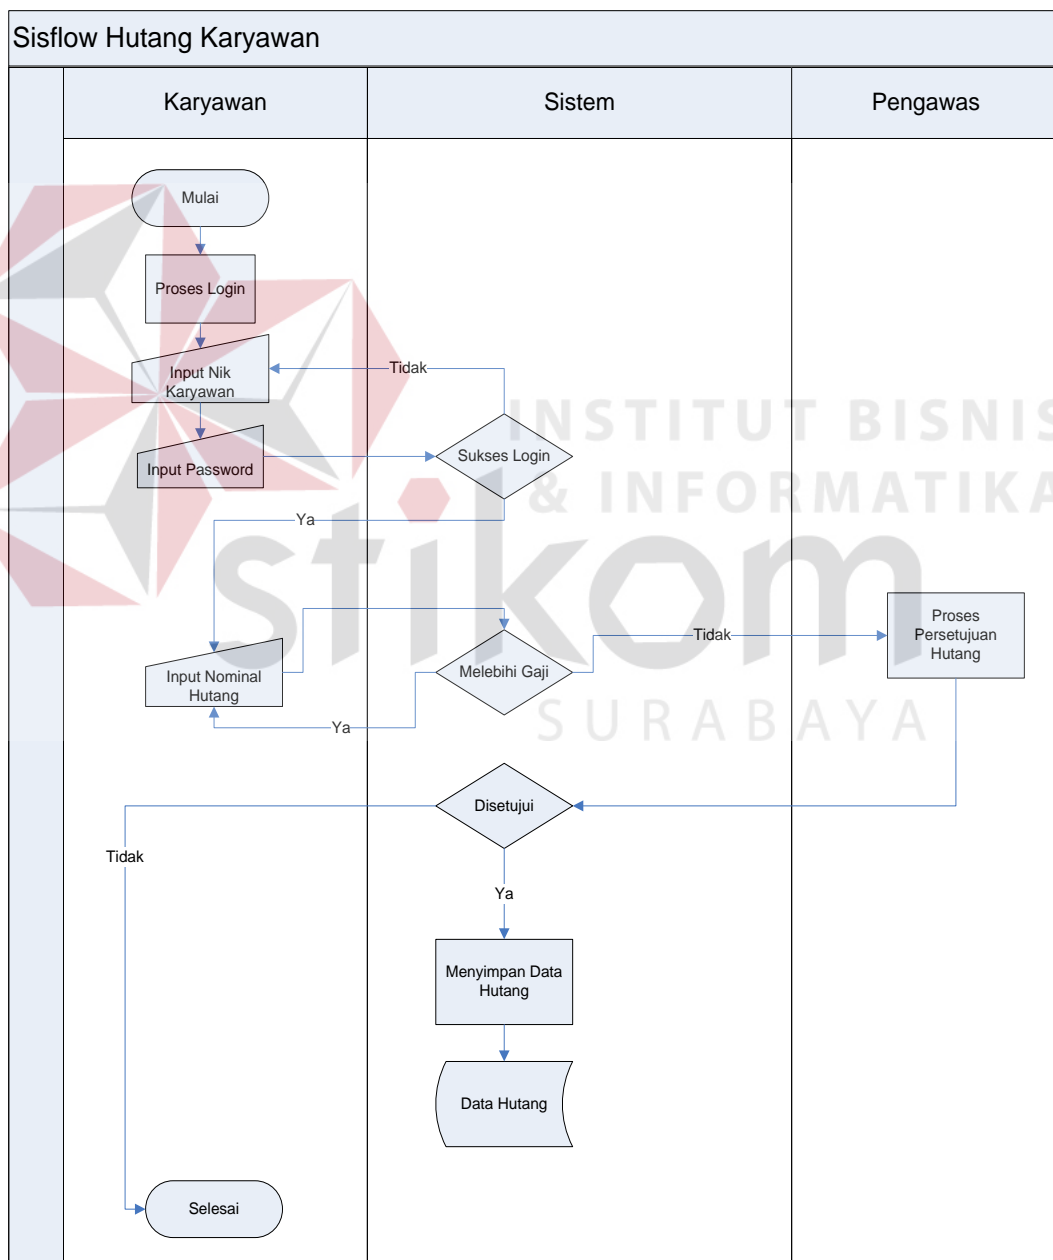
Sisflow Hutang Karyawan

Karyawan

Sistem

Pengawas

Mulai

Proses Login

Input Nik Karyawan

Tidak

Input Password

Sukses Login

Ya

INSTITUT BISNIS & INFORMATIKA

stikom

SURABAYA

Input Nominal Hutang

Melebihi Gaji

Tidak

Proses Persetujuan Hutang

Ya

Disetujui

Tidak

Ya

Menyimpan Data Hutang

Data Hutang

Selesai